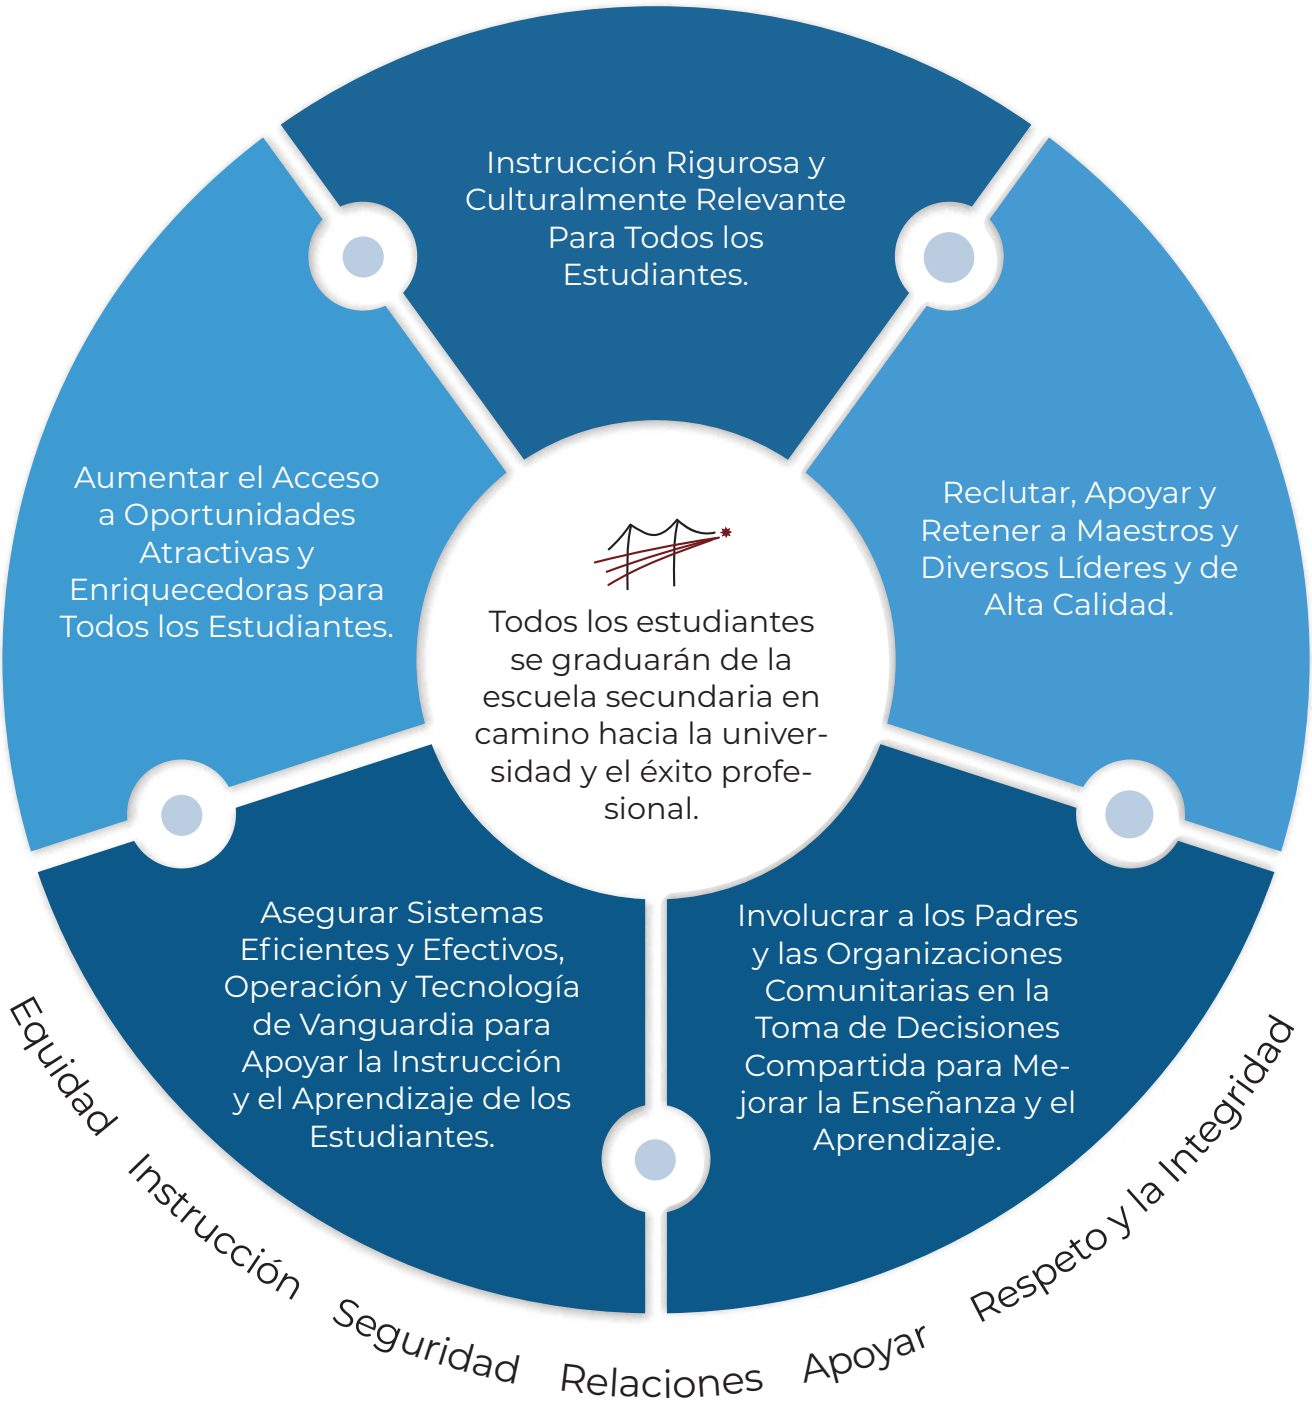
Instrucción Rigurosa y Culturalmente Relevante Para Todos los Estudiantes.

Aumentar el Acceso a Oportunidades Atractivas y Enriquecedoras para Todos los Estudiantes.

Reclutar, Apoyar y Retener a Maestros y Diversos Líderes y de Alta Calidad.

Todos los estudiantes se graduarán de la escuela secundaria en camino hacia la universidad y el éxito profesional.

Asegurar Sistemas Eficientes y Efectivos, Operación y Tecnología de Vanguardia para Apoyar la Instrucción y el Aprendizaje de los Estudiantes.

Involucrar a los Padres y las Organizaciones Comunitarias en la Toma de Decisiones Compartida para Mejorar la Enseñanza y el Aprendizaje.

Equidad Instrucción Seguridad Relaciones Apoyar Respeto y la Integridad